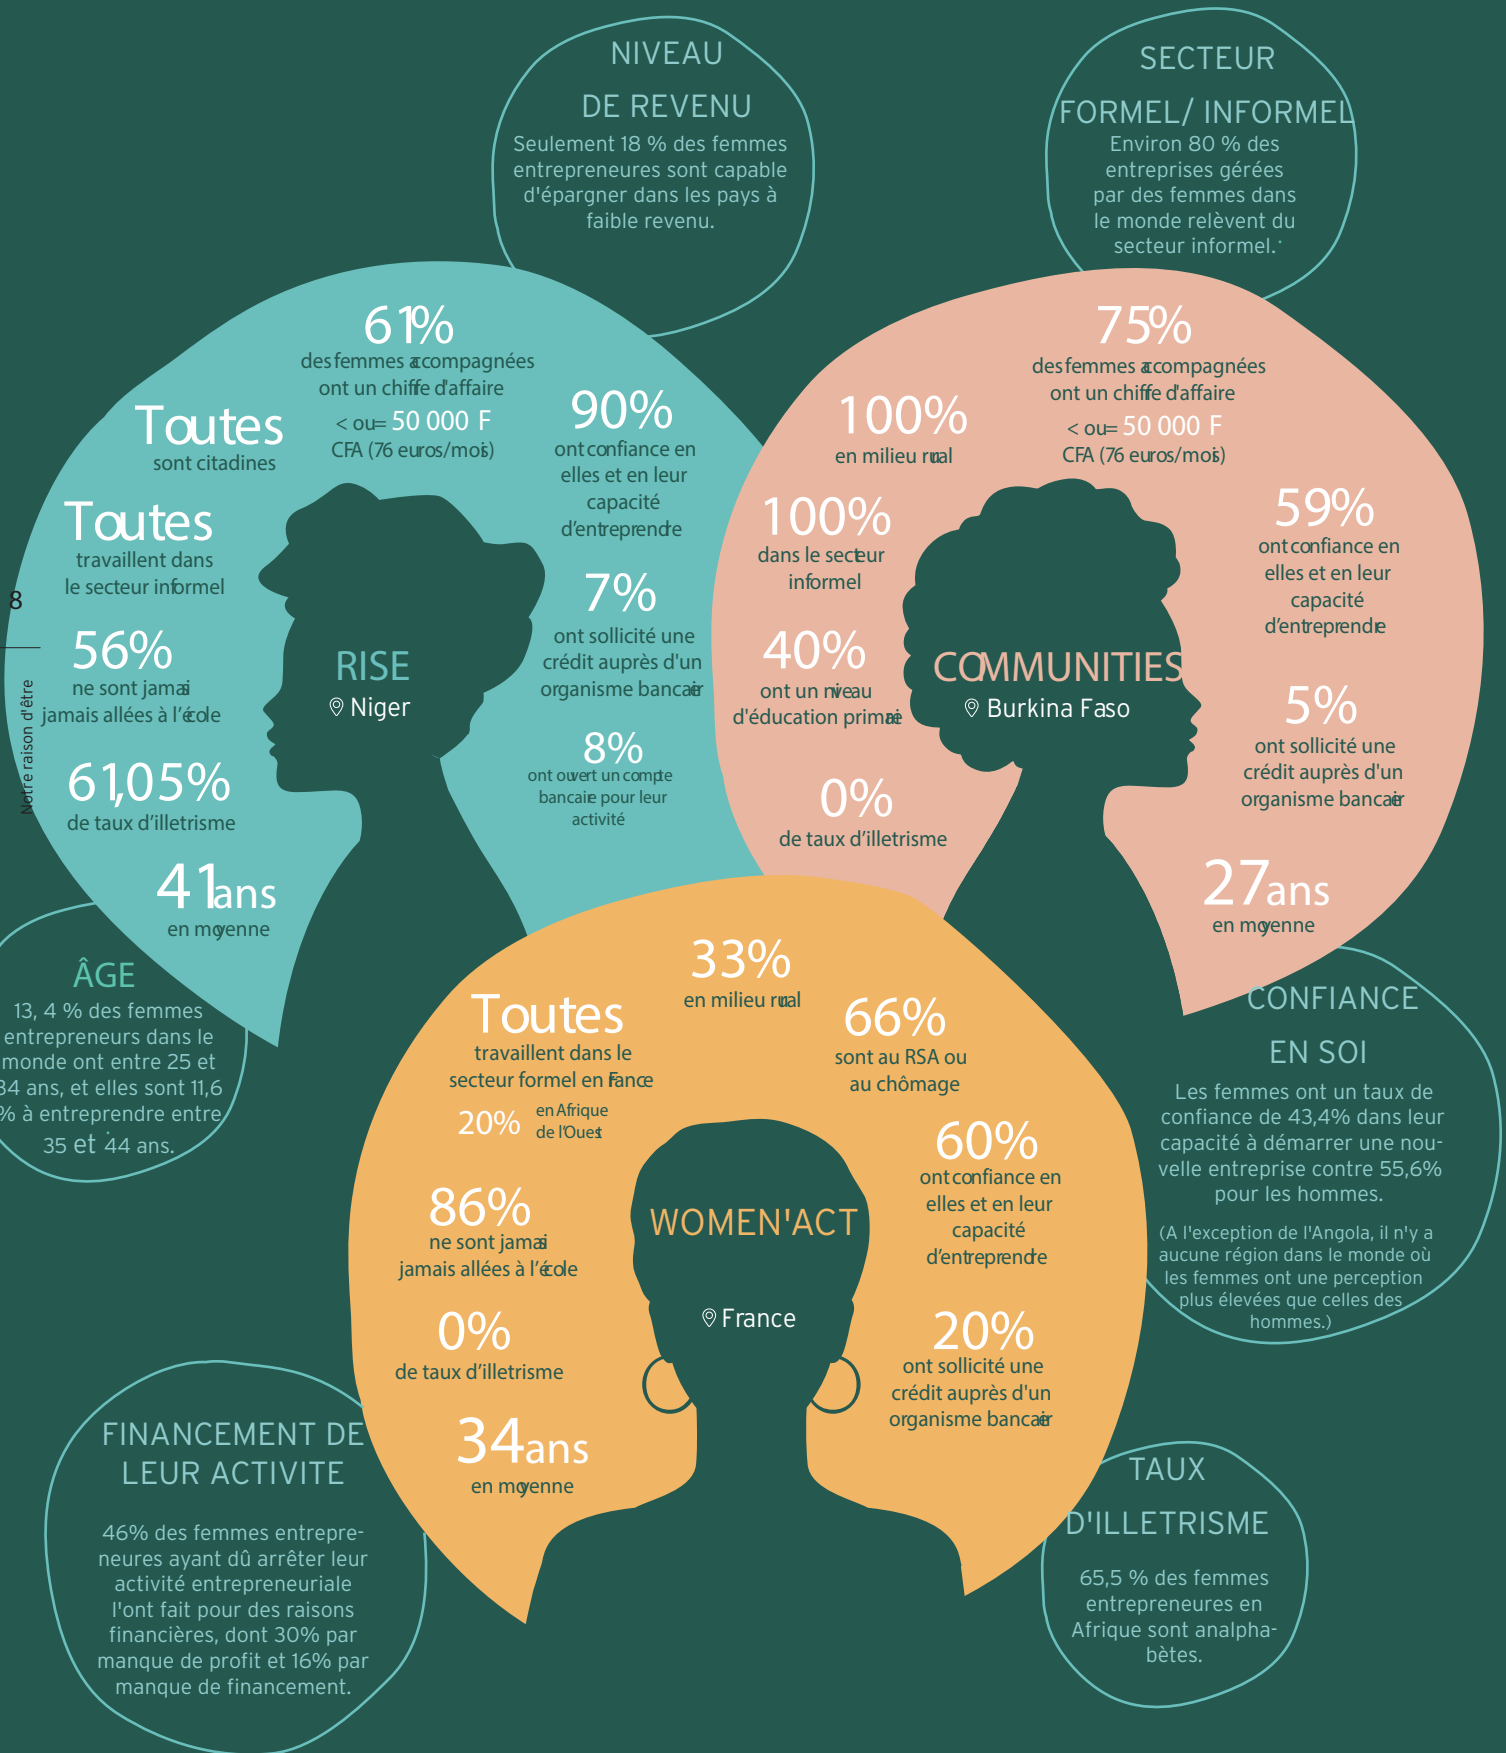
NIVEAU DE REVENU
Seulement 18 % des femmes entrepreneures sont capable d'épargner dans les pays à faible revenu.

SECTEUR FORMEL/ INFORMEL
Environ 80 % des entreprises gérées par des femmes dans le monde relèvent du secteur informel.

61%
des femmes accompagnées ont un chiffre d'affaire < ou= 50 000 F CFA (76 euros/mois)

Toutes
sont citadines

90%
ont confiance en elles et en leur capacité d'entreprendre

Toutes
travaillent dans le secteur informel

8

56%
ne sont jamais jamais allées à l'école

RISE
Niger

7%
ont sollicité une crédit auprès d'un organisme bancaire

Notre raison d'être

61,05%
de taux d'illetrisme

8%
ont ouvert un compte bancaire pour leur activité

41ans
en moyenne

ÂGE
13, 4 % des femmes entrepreneurs dans le monde ont entre 25 et 34 ans, et elles sont 11,6 % à entreprendre entre 35 et 44 ans.

75%
des femmes accompagnées ont un chiffre d'affaire < ou= 50 000 F CFA (76 euros/mois)

100%
en milieu rural

100%
dans le secteur informel

59%
ont confiance en elles et en leur capacité d'entreprendre

40%
ont un niveau d'éducation primaire

COMMUNITIES
Burkina Faso

5%
ont sollicité une crédit auprès d'un organisme bancaire

0%
de taux d'illetrisme

27ans
en moyenne

CONFIANCE EN SOI
Les femmes ont un taux de confiance de 43,4% dans leur capacité à démarrer une nouvelle entreprise contre 55,6% pour les hommes.
(A l'exception de l'Angola, il n'y a aucune région dans le monde où les femmes ont une perception plus élevées que celles des hommes.)

33%
en milieu rural

Toutes
travaillent dans le secteur formel en France

66%
sont au RSA ou au chômage

20% en Afrique de l'Ouest

60%
ont confiance en elles et en leur capacité d'entreprendre

86%
ne sont jamais jamais allées à l'école

WOMEN'ACT
France

0%
de taux d'illetrisme

20%
ont sollicité une crédit auprès d'un organisme bancaire

34ans
en moyenne

FINANCEMENT DE LEUR ACTIVITE
46% des femmes entrepreneures ayant dû arrêter leur activité entrepreneuriale l'ont fait pour des raisons financières, dont 30% par manque de profit et 16% par manque de financement.

TAUX D'ILLETRISME
65,5 % des femmes entrepreneures en Afrique sont analphabètes.